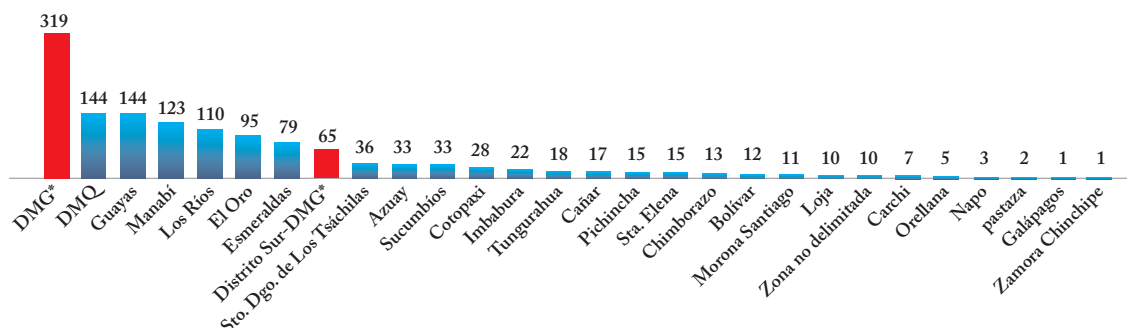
319
144
144
123
110
95
79
65
36
33
33
28
22
18
17
15
15
13
12
11
10
10
7
5
3
2
1
1

DMG*
DMQ
Guayas
Manabí
Los Ríos
El Oro
Esmeraldas
Distrito Sur-DMG*
Sto. Dgo. de Los Tsáchilas
Azuay
Sucumbíos
Cotopaxi
Imbabura
Tungurahua
Cañar
Pichincha
Sta. Elena
Chimborazo
Bolívar
Morona Santiago
Loja
Zona no delimitada
Carchi
Orellana
Napo
pastaza
Galápagos
Zamora Chinchipe